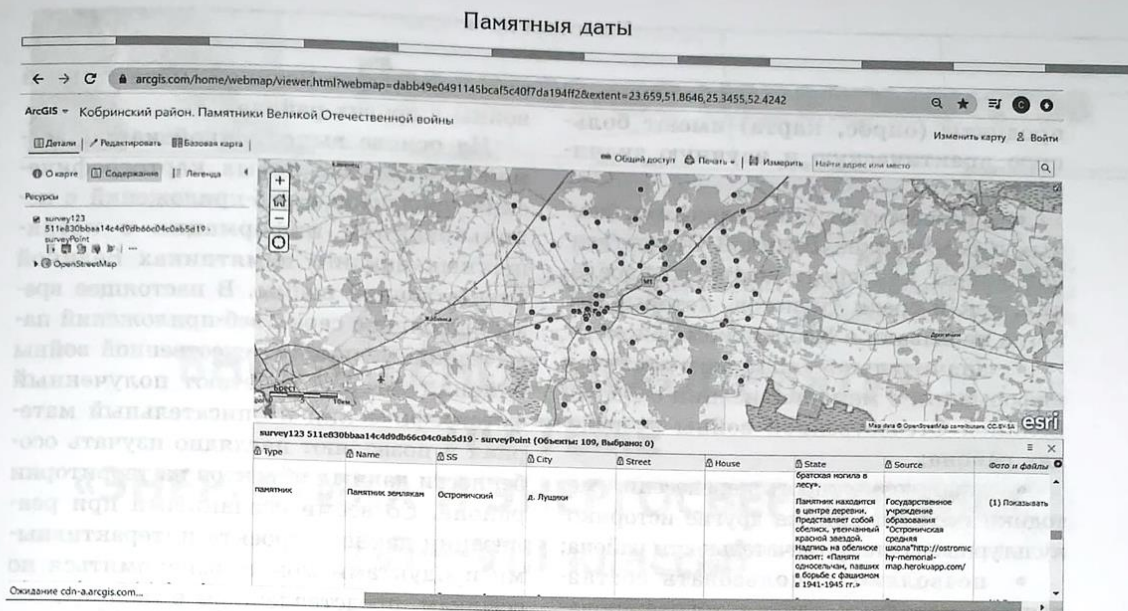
Памятныя даты

arcgis.com/home/webmap/viewer.html?webmap=dabb49e0491145bcaf5c40f7da194ff2&extent=23.659,51.8646,25.3455,52.4242

ArcGIS ▾ Кобринский район. Памятники Великой Отечественной войны

Изменить карту Войти

Детали | Редактировать | Базовая карта |

Общий доступ | Печать ▾ | Измерить | Найти адрес или место

О карте | Содержание | Легенда

Ресурсы

survey123 511e830bbaa14c4d9db66c04c0ab5d19 - surveyPoint

OpenStreetMap

Брест

esri

survey123 511e830bbaa14c4d9db66c04c0ab5d19 - surveyPoint (Объекты: 109, Выбрано: 0)

| Type | Name | SS | City | Street | House | State | Source | Фото и файлы |
|---|---|---|---|---|---|---|---|---|
| памятник | Памятник землякам | Остромичский | д. Лущики | | | братская могила в лесу». Памятник находится в центре деревни. Представляет собой обелиск, увенчанный красной звездой. Надпись на обелиске гласит: «Памяти односельчан, павших в борьбе с фашизмом в 1941-1945 гг.» | Государственное учреждение образования "Остромичская средняя школа"http://ostromichy-memorial-map.herokuapp.com/ | (1) Показывать |

Ожидание cdn-a.arcgis.com...